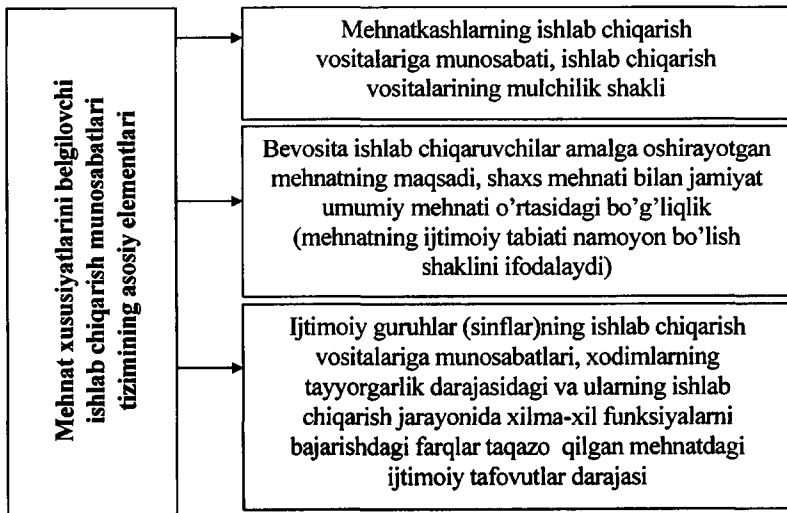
Mehnat xususiyatlarini belgilovchi ishlab chiqarish munosabatlari tizimining asosiy elementlari

Mehnatkashlarning ishlab chiqarish vositalariga munosabati, ishlab chiqarish vositalarining mulchilik shakli

Bevosita ishlab chiqaruvchilar amalga oshirayotgan mehnatning maqsadi, shaxs mehnati bilan jamiyat umumiy mehnati o'rtasidagi bo'g'liqlik (mehnatning ijtimoiy tabiati namoyon bo'lish shaklini ifodalaydi)

Ijtimoiy guruhlar (sinflar)ning ishlab chiqarish vositalariga munosabatlari, xodimlarning tayyorgarlik darajasidagi va ularning ishlab chiqarish jarayonida xilma-xil funksiyalarni bajarishdagi farqlar taqazo qilgan mehnatdagi ijtimoiy tafovutlar darajasi